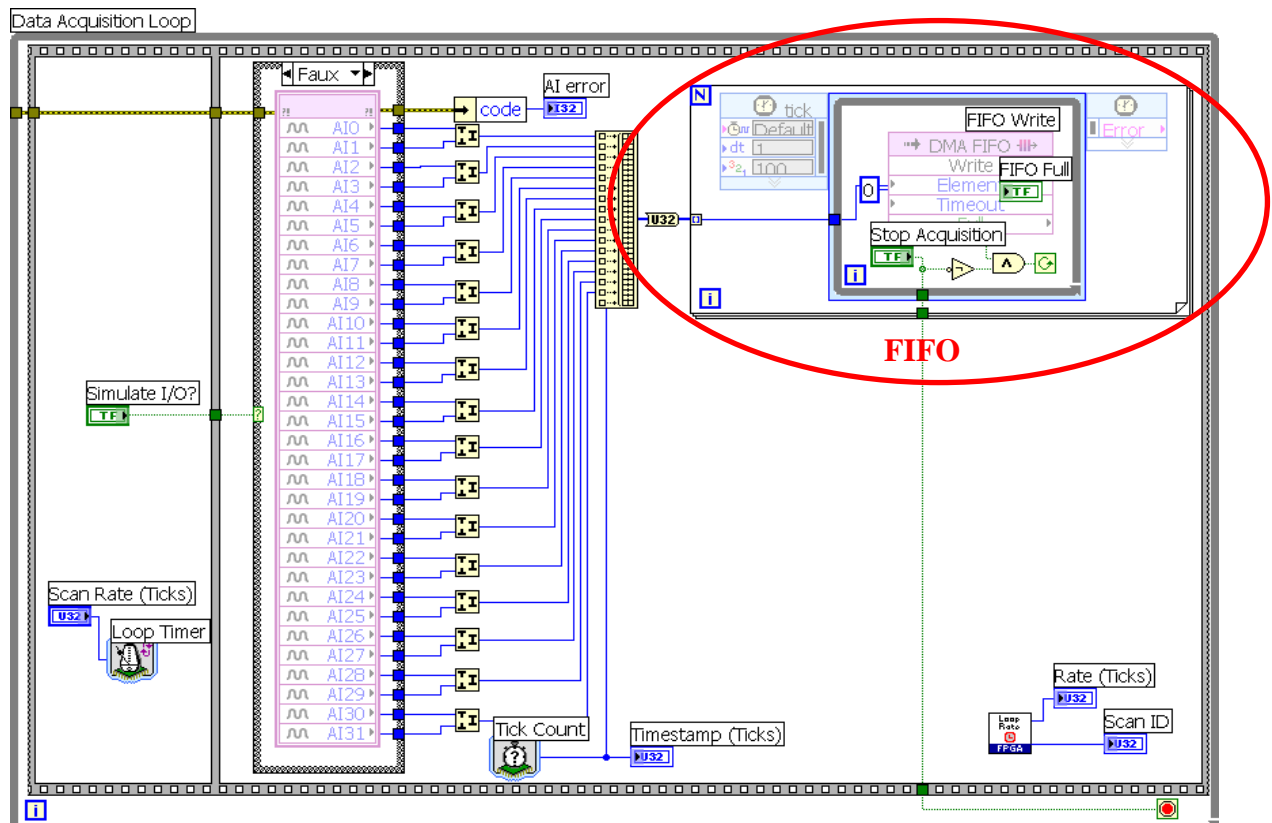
Data Acquisition Loop

Faux

code

AI error

I32

AI0
AI1
AI2
AI3
AI4
AI5
AI6
AI7
AI8
AI9
AI10
AI11
AI12
AI13
AI14
AI15
AI16
AI17
AI18
AI19
AI20
AI21
AI22
AI23
AI24
AI25
AI26
AI27
AI28
AI29
AI30
AI31

U32

N

tick

Default

dt 1

100

FIFO Write

DMA FIFO

Write

Element

Timeout

FIFO Full

TF

0

Error

Stop Acquisition

TF

i

i

FIFO

Simulate I/O?

TF

Scan Rate (Ticks)

U32

Loop Timer

Tick Count

Timestamp (Ticks)

U32

Rate (Ticks)

U32

Loop Rate

FPGA

Scan ID

U32

i